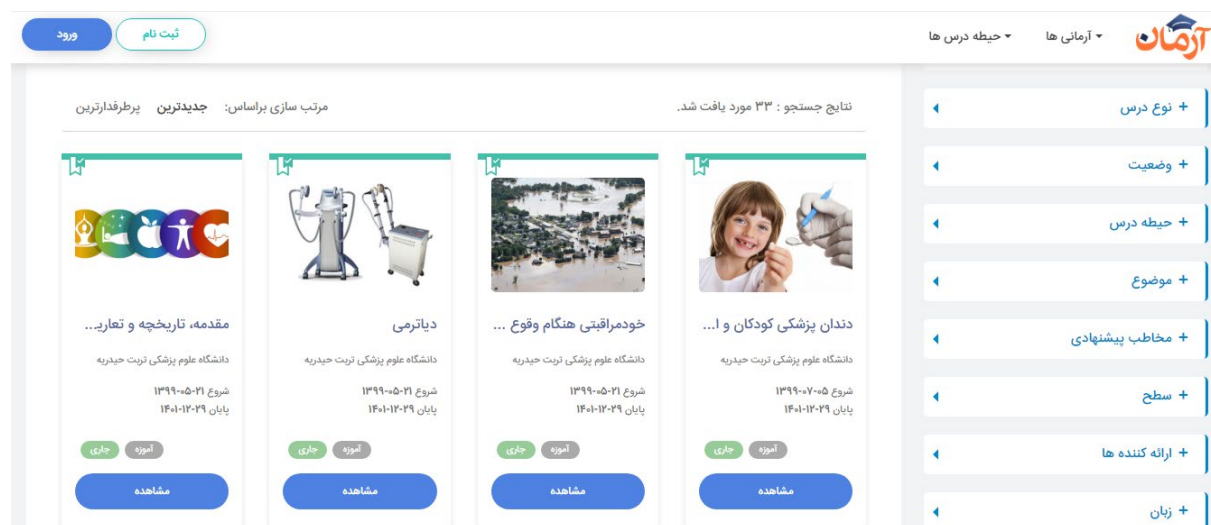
آرمان

آرمانی ها ▾

حیطه درس ها ▾

ثبت نام

ورود

+ نوع درس

+ وضعیت

+ حیطه درس

+ موضوع

+ مخاطب پیشنهادی

+ سطح

+ ارائه کننده ها

+ زبان

نتایج جستجو : ۳۳ مورد یافت شد.

مرتب سازی براساس: جدیدترین پرطرفدارترین

دندان پزشکی کودکان و ا...
دانشگاه علوم پزشکی تربت حیدریه
شروع ۱۳۹۹-۰۷-۰۵
پایان ۱۴۰۱-۱۲-۲۹
آموزه جاری
مشاهده

خودمراقبتی هنگام وقوع ...
دانشگاه علوم پزشکی تربت حیدریه
شروع ۱۳۹۹-۰۵-۲۱
پایان ۱۴۰۱-۱۲-۲۹
آموزه جاری
مشاهده

دیاترمی
دانشگاه علوم پزشکی تربت حیدریه
شروع ۱۳۹۹-۰۵-۲۱
پایان ۱۴۰۱-۱۲-۲۹
آموزه جاری
مشاهده

مقدمه، تاریخچه و تعاری...
دانشگاه علوم پزشکی تربت حیدریه
شروع ۱۳۹۹-۰۵-۲۱
پایان ۱۴۰۱-۱۲-۲۹
آموزه جاری
مشاهده